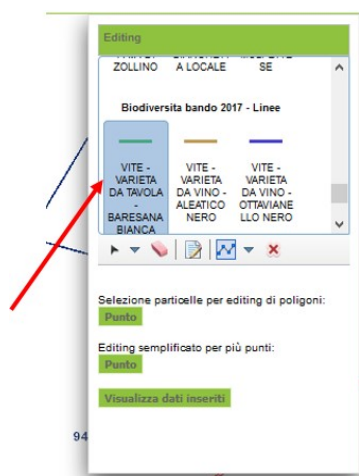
Editing

ZOLLINO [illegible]A LOCALE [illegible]SE

Biodiversita bando 2017 - Linee

VITE - VARIETA DA TAVOLA - BARESANA BIANCA

VITE - VARIETA DA VINO - ALEATICO NERO

VITE - VARIETA DA VINO - OTTAVIANELLO NERO

Selezione particelle per editing di poligoni:

Punto

Editing semplificato per più punti:

Punto

Visualizza dati inseriti

94